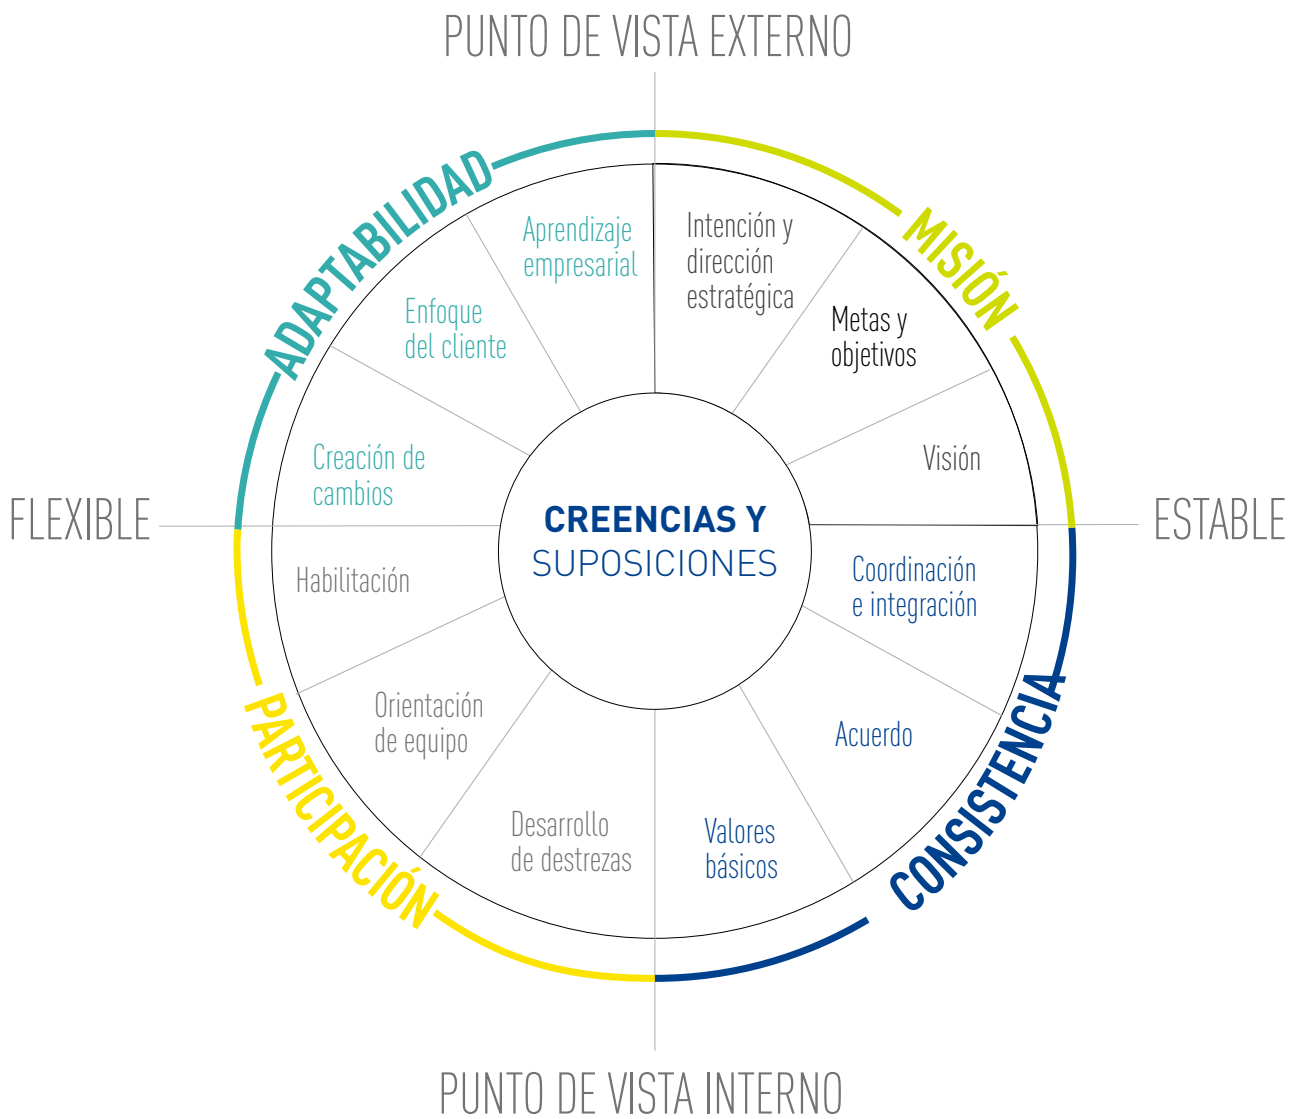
PUNTO DE VISTA EXTERNO

ADAPTABILIDAD

MISIÓN

Aprendizaje empresarial

Intención y dirección estratégica

Enfoque del cliente

Metas y objetivos

Creación de cambios

Visión

FLEXIBLE

CREENCIAS Y SUPOSICIONES

ESTABLE

Habilitación

Coordinación e integración

Orientación de equipo

Acuerdo

Desarrollo de destrezas

Valores básicos

PARTICIPACIÓN

CONSISTENCIA

PUNTO DE VISTA INTERNO